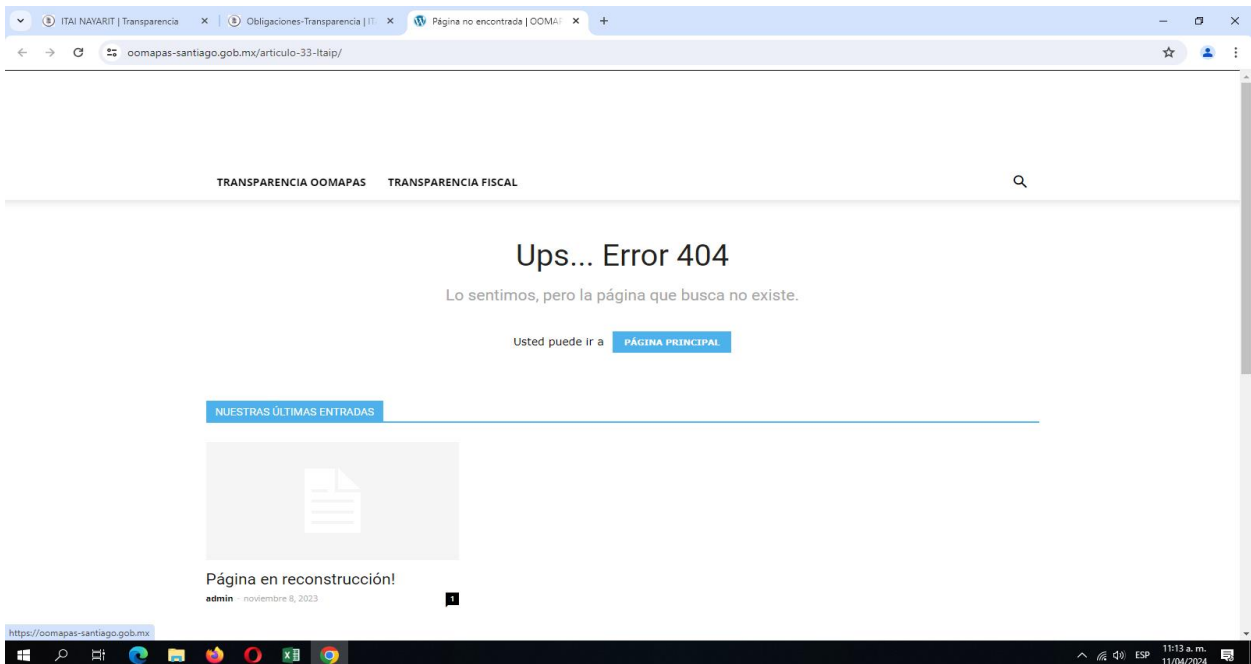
ITAI NAYARIT | Transparencia
Obligaciones-Transparencia | IT
Página no encontrada | OOMA
oomapas-santiago.gob.mx/articulo-33-ltaip/

TRANSPARENCIA OOMAPAS TRANSPARENCIA FISCAL

Ups... Error 404

Lo sentimos, pero la página que busca no existe.

Usted puede ir a PÁGINA PRINCIPAL

NUESTRAS ÚLTIMAS ENTRADAS

Página en reconstrucción!
admin - noviembre 8, 2023
1

https://oomapas-santiago.gob.mx

ESP 11:13 a. m. 11/04/2024